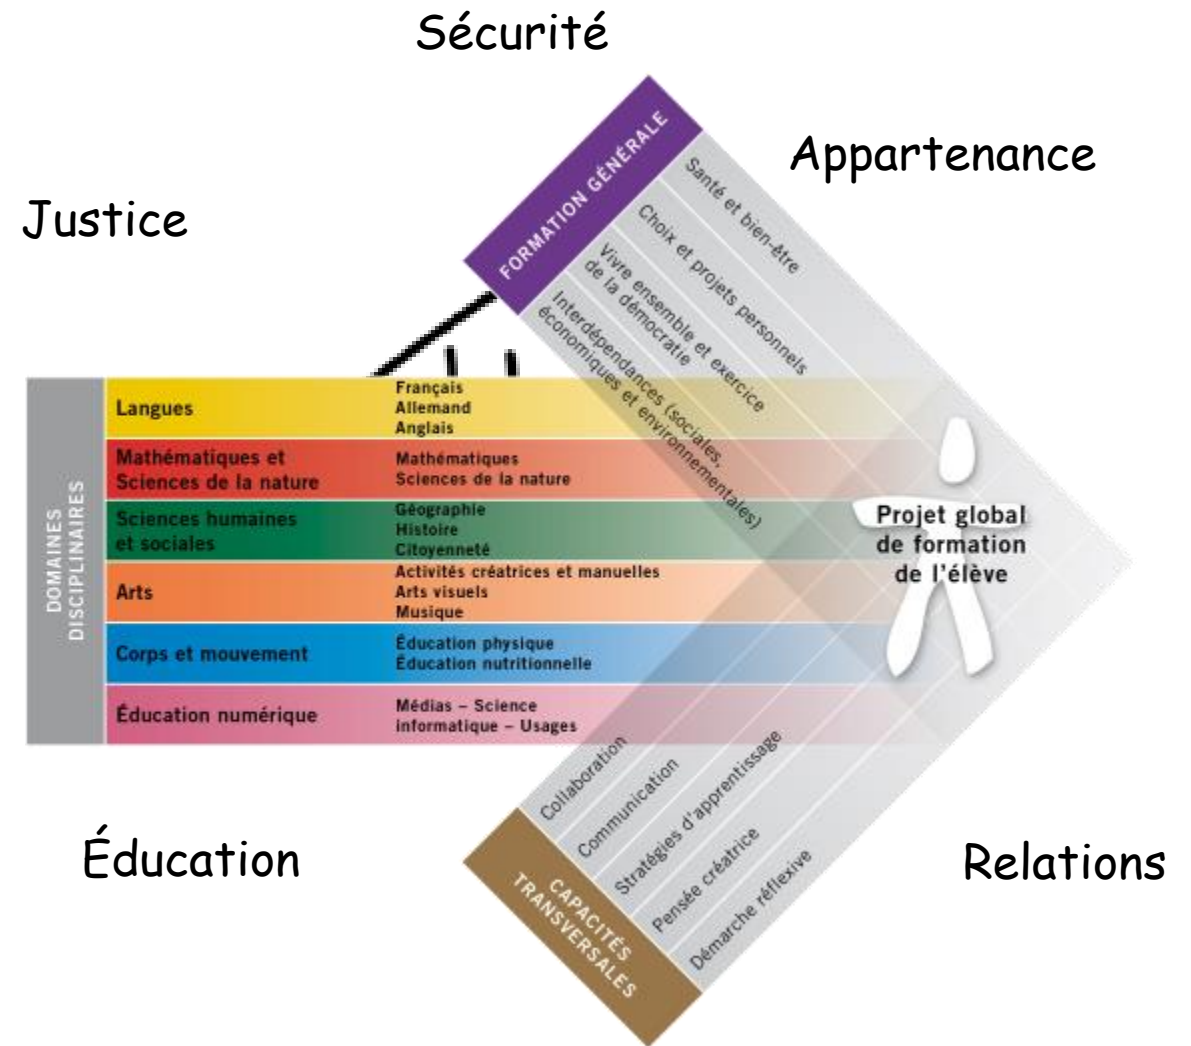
Sécurité

Appartenance

Justice

FORMATION GÉNÉRALE

Santé et bien-être

Choix et projets personnels

Vivre ensemble et exercice de la démocratie

Interdépendances (sociales, économiques et environnementales)

DOMAINES DISCIPLINAIRES

| | |
|---|---|
| Langues | Français Allemand Anglais |
| Mathématiques et Sciences de la nature | Mathématiques Sciences de la nature |
| Sciences humaines et sociales | Géographie Histoire Citoyenneté |
| Arts | Activités créatrices et manuelles Arts visuels Musique |
| Corps et mouvement | Éducation physique Éducation nutritionnelle |
| Éducation numérique | Médias – Science informatique – Usages |

Projet global de formation de l'élève

Collaboration

Communication

Stratégies d'apprentissage

Pensée créatrice

Démarche réflexive

CAPACITÉS TRANSVERSALES

Éducation

Relations